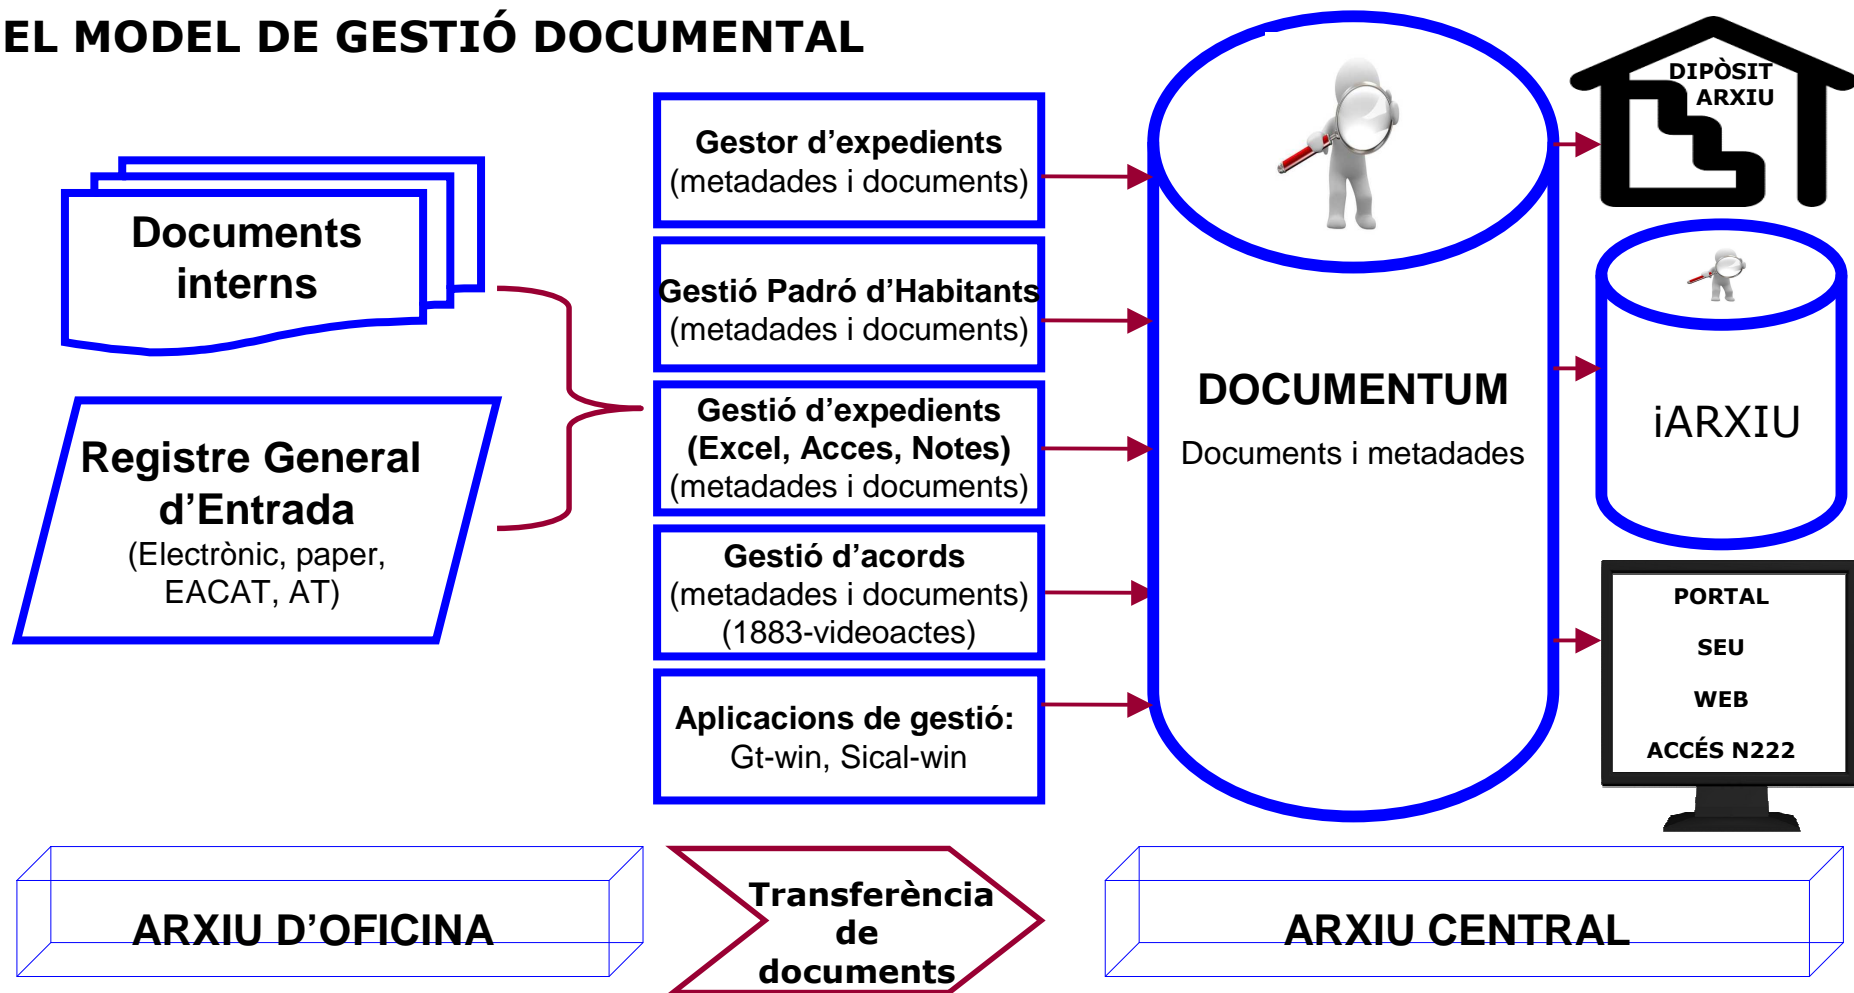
EL MODEL DE GESTIÓ DOCUMENTAL

Documents interns

Registre General d'Entrada
(Electrònic, paper, EACAT, AT)

Gestor d'expedients
(metadades i documents)

Gestió Padró d'Habitants
(metadades i documents)

Gestió d'expedients
(Excel, Acces, Notes)
(metadades i documents)

Gestió d'acords
(metadades i documents)
(1883-videoactes)

Aplicacions de gestió:
Gt-win, Sical-win

DOCUMENTUM
Documents i metadades

DIPÒSIT ARXIU

iARXIU

PORTAL
SEU
WEB
ACCÉS N222

ARXIU D'OFICINA

Transferència de documents

ARXIU CENTRAL